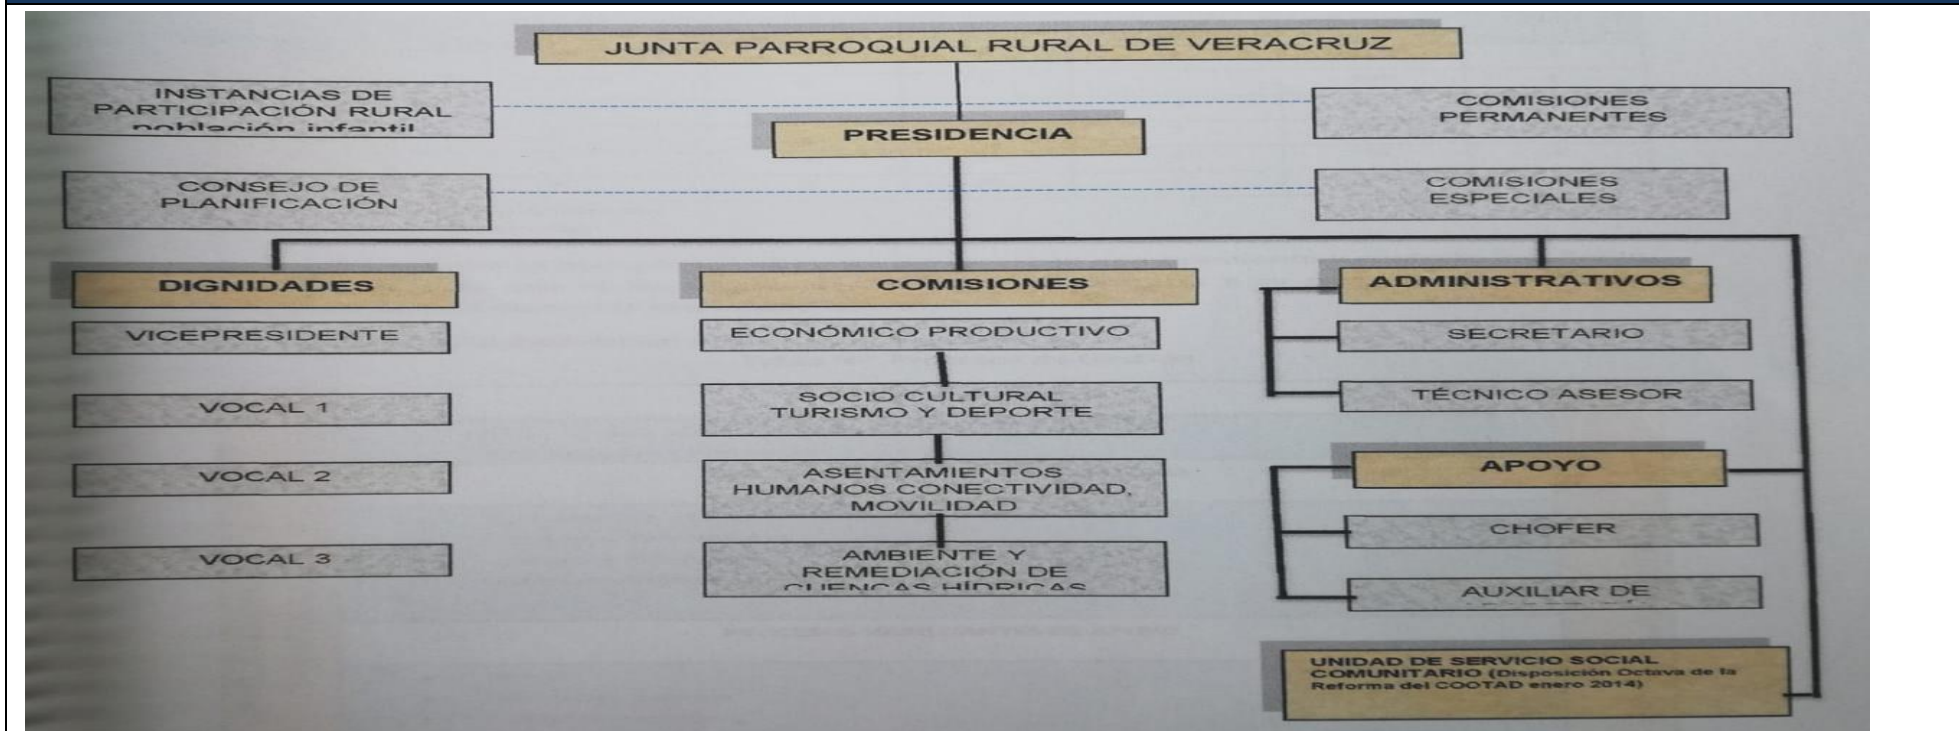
JUNTA PARROQUIAL RURAL DE VERACRUZ

INSTANCIAS DE PARTICIPACIÓN RURAL población infantil

COMISIONES PERMANENTES

PRESIDENCIA

CONSEJO DE PLANIFICACIÓN

COMISIONES ESPECIALES

DIGNIDADES

VICEPRESIDENTE

VOCAL 1

VOCAL 2

VOCAL 3

COMISIONES

ECONÓMICO PRODUCTIVO

SOCIO CULTURAL TURISMO Y DEPORTE

ASENTAMIENTOS HUMANOS CONECTIVIDAD, MOVILIDAD

AMBIENTE Y REMEDIACIÓN DE CUENCAS HÍDRICAS

ADMINISTRATIVOS

SECRETARIO

TÉCNICO ASESOR

APOYO

CHOFER

AUXILIAR DE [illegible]

UNIDAD DE SERVICIO SOCIAL COMUNITARIO (Disposición Octava de la Reforma del COOTAD enero 2014)